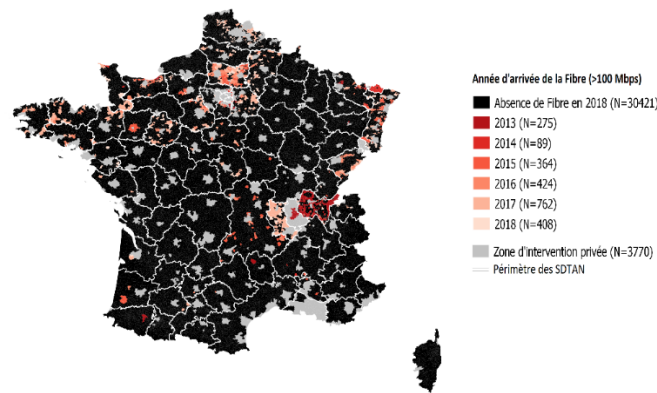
Année d'arrivée de la Fibre (>100 Mbps)

Absence de Fibre en 2018 (N=30421)

2013 (N=275)

2014 (N=89)

2015 (N=364)

2016 (N=424)

2017 (N=762)

2018 (N=408)

Zone d'intervention privée (N=3770)

Périmètre des SDTAN